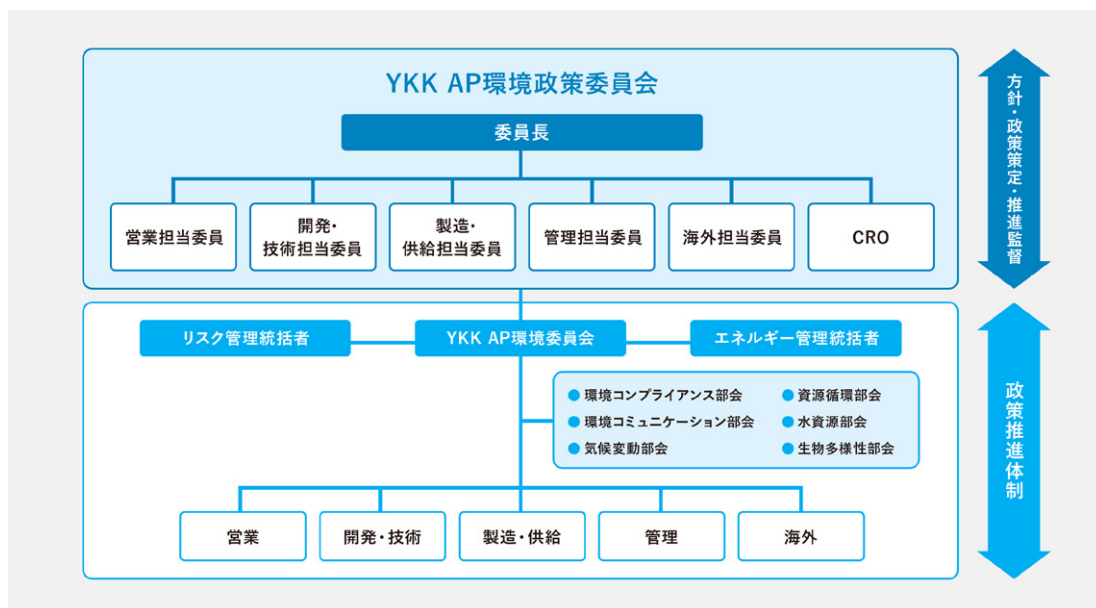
YKK AP環境政策委員会

委員長

営業担当委員

開発・技術担当委員

製造・供給担当委員

管理担当委員

海外担当委員

CRO

方針・政策策定・推進監督

リスク管理統括者

YKK AP環境委員会

エネルギー管理統括者

環境コンプライアンス部会
環境コミュニケーション部会
気候変動部会
資源循環部会
水資源部会
生物多様性部会

営業

開発・技術

製造・供給

管理

海外

政策推進体制